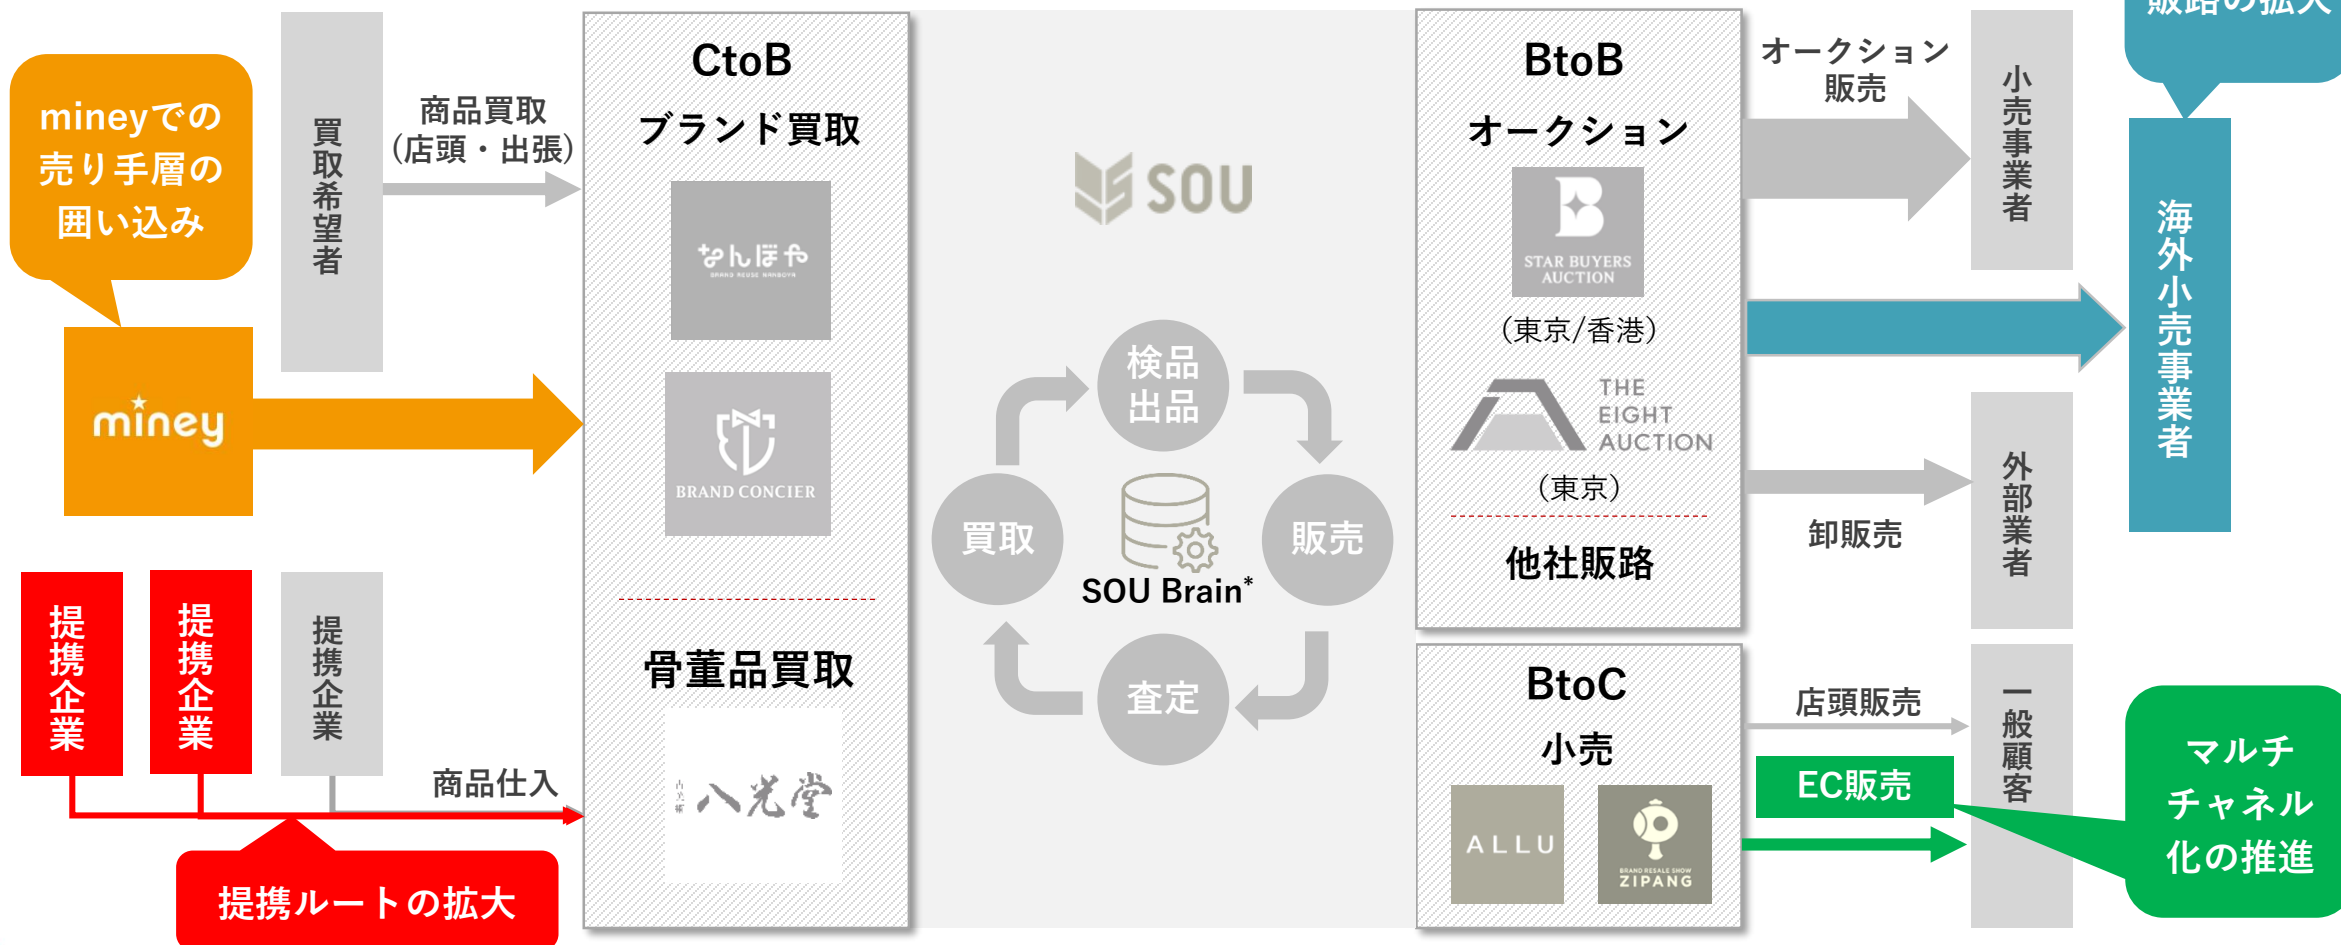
mineyでの売り手層の囲い込み

買取希望者

商品買取
（店頭・出張）

miney

提携企業

提携企業

提携企業

商品仕入

提携ルートの拡大

CtoB
ブランド買取

なんぼや
BRAND REUSE NANBOYA

BRAND CONCIER

骨董品買取

八光堂

SOU

検品
出品

販売

査定

買取

SOU Brain*

BtoB
オークション

STAR BUYERS AUCTION
（東京/香港）

THE EIGHT AUCTION
（東京）

他社販路

BtoC
小売

ALLU

BRAND RESALE SHOW ZIPANG

オークション
販売

卸販売

店頭販売

EC販売

小売事業者

外部業者

一般顧客

販路の拡大

海外小売事業者

マルチチャネル化の推進